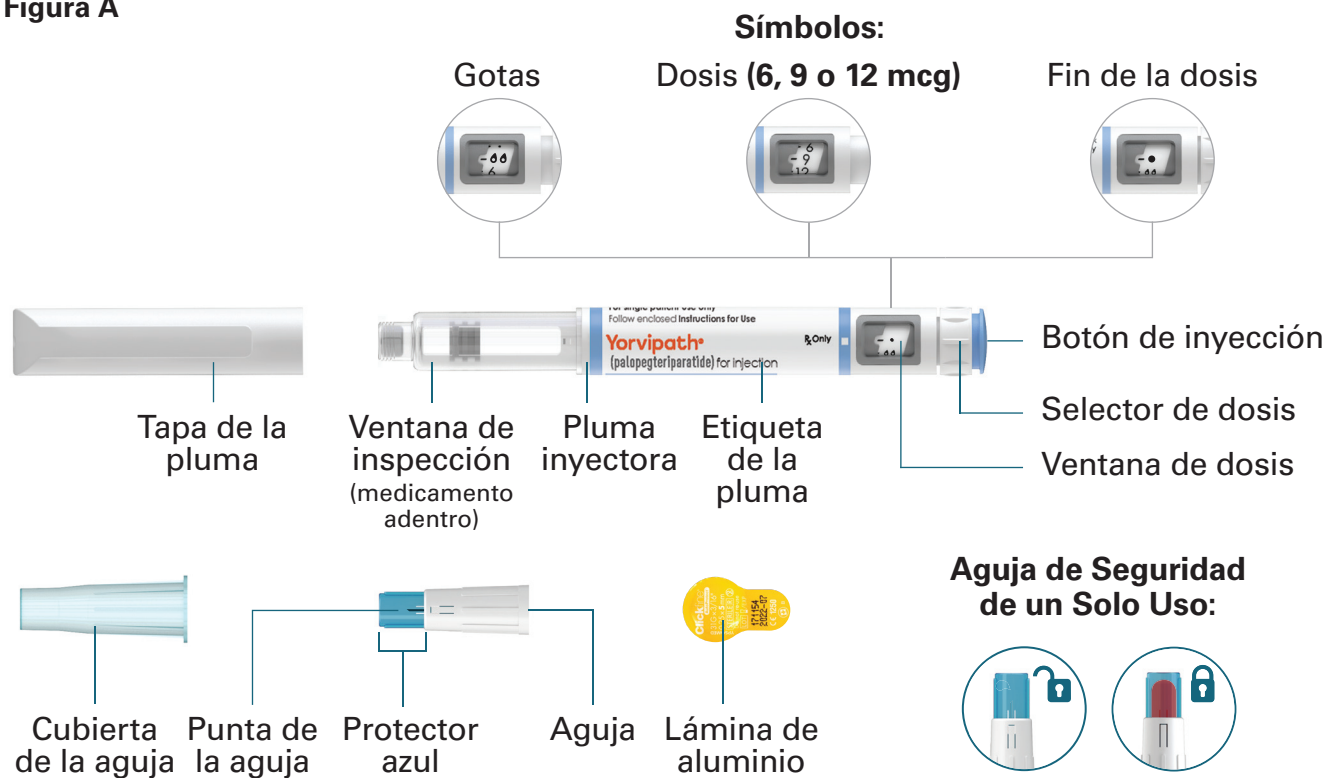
Figura A

Símbolos:

Gotas

Dosis **(6, 9 o 12 mcg)**

Fin de la dosis

For single patient use only
Follow enclosed Instructions for Use
Yorvipath
(palopegteriparatide) for injection
℞ Only

Tapa de la pluma

Ventana de inspección (medicamento adentro)

Pluma inyectora

Etiqueta de la pluma

Botón de inyección

Selector de dosis

Ventana de dosis

Aguja de Seguridad de un Solo Uso:

Cubierta de la aguja

Punta de la aguja

Protector azul

Aguja

Lámina de aluminio